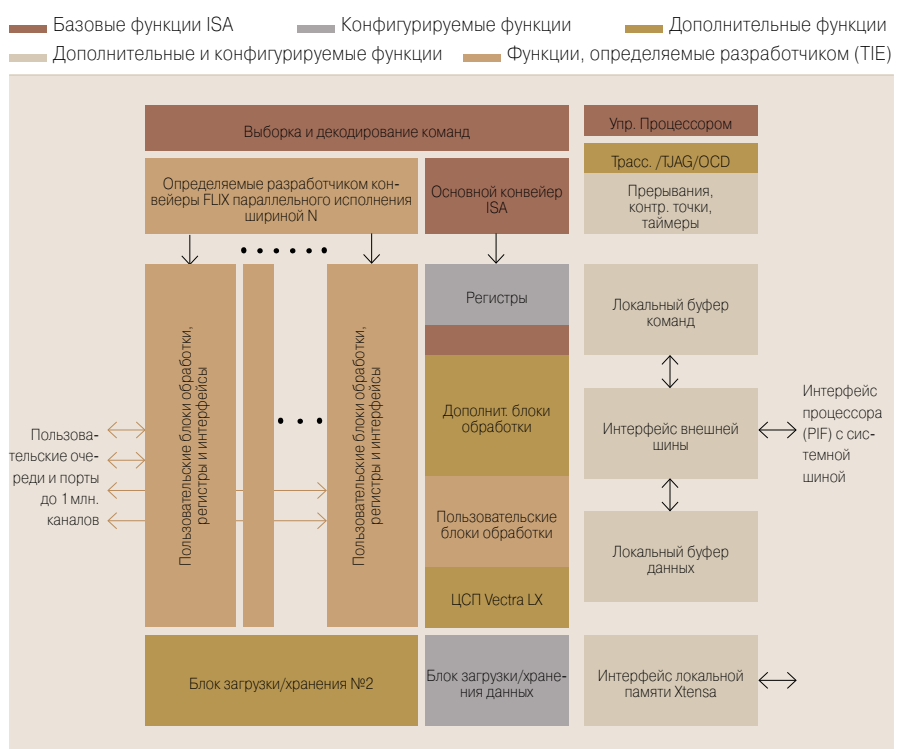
Базовые функции ISA
Конфигурируемые функции
Дополнительные функции
Дополнительные и конфигурируемые функции
Функции, определяемые разработчиком (TIE)

Выборка и декодирование команд

Упр. Процессором

Трасс. /TJAG/OCD

Прерывания, контр. точки, таймеры

Определяемые разработчиком конвейеры FLIX параллельного исполнения шириной N

Основной конвейер ISA

Регистры

Локальный буфер команд

Пользовательские блоки обработки, регистры и интерфейсы

Пользовательские блоки обработки, регистры и интерфейсы

Дополнит. блоки обработки

Интерфейс внешней шины

Интерфейс процессора (PIF) с системной шиной

Пользовательские очереди и порты до 1 млн. каналов

Пользовательские блоки обработки

Локальный буфер данных

ЦСП Vectra LX

Блок загрузки/хранения №2

Блок загрузки/хранения данных

Интерфейс локальной памяти Xtensa